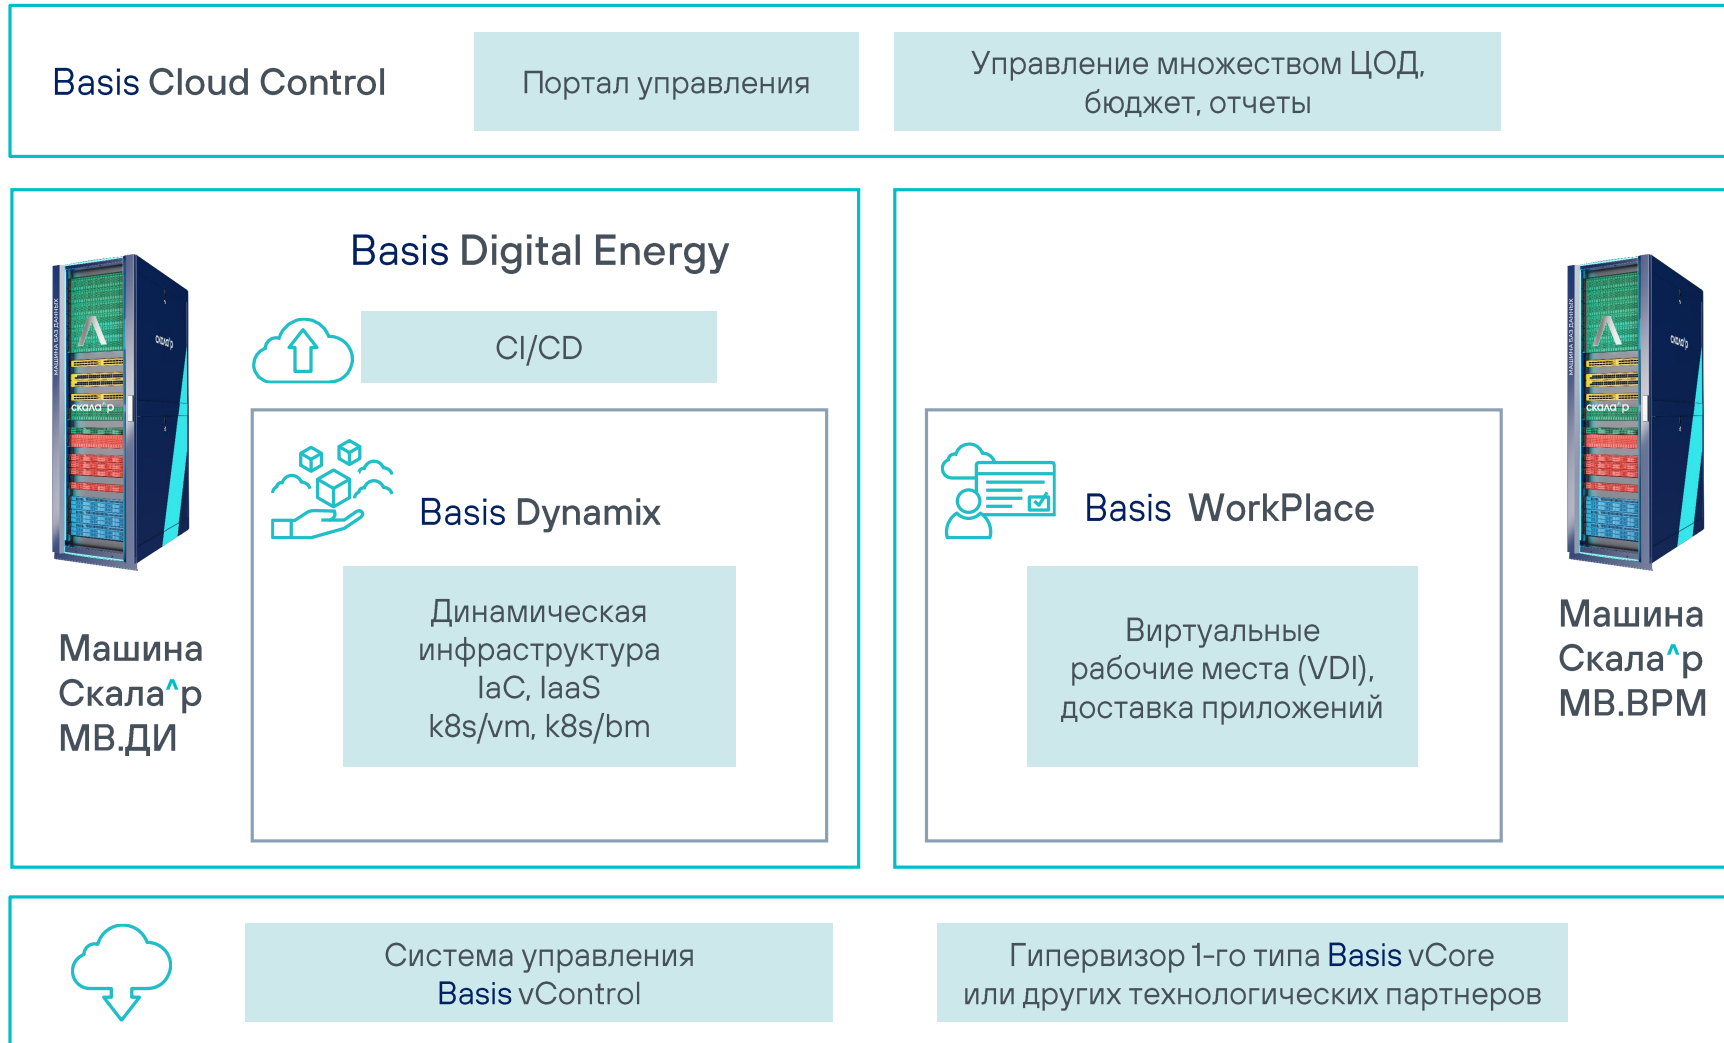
Basis Cloud Control

Портал управления

Управление множеством ЦОД, бюджет, отчеты

Basis Digital Energy

CI/CD

Basis Dynamix

Динамическая инфраструктура IaC, IaaS k8s/vm, k8s/bm

Машина Скала^р МВ.ДИ

Basis WorkPlace

Виртуальные рабочие места (VDI), доставка приложений

Машина Скала^р МВ.ВРМ

Система управления Basis vControl

Гипервизор 1-го типа Basis vCore или других технологических партнеров